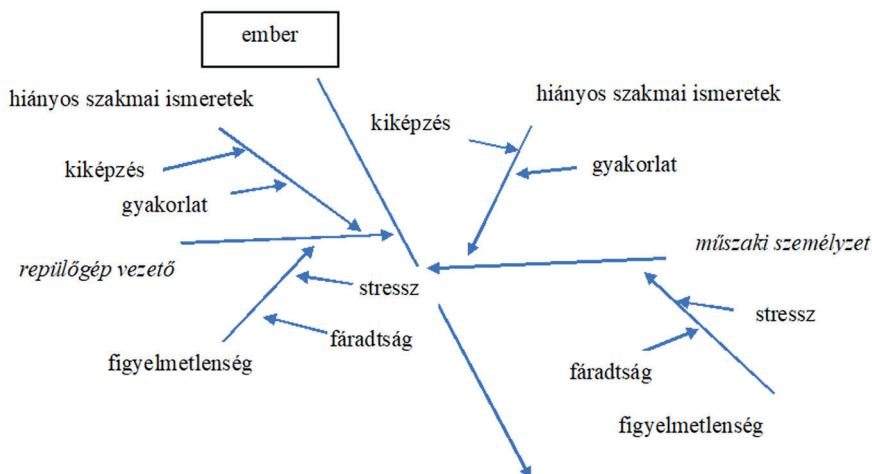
ember

hiányos szakmai ismeretek

kiképzés

gyakorlat

repülőgép vezető

stressz

fáradtság

figyelmetlenség

hiányos szakmai ismeretek

kiképzés

gyakorlat

műszaki személyzet

stressz

fáradtság

figyelmetlenség